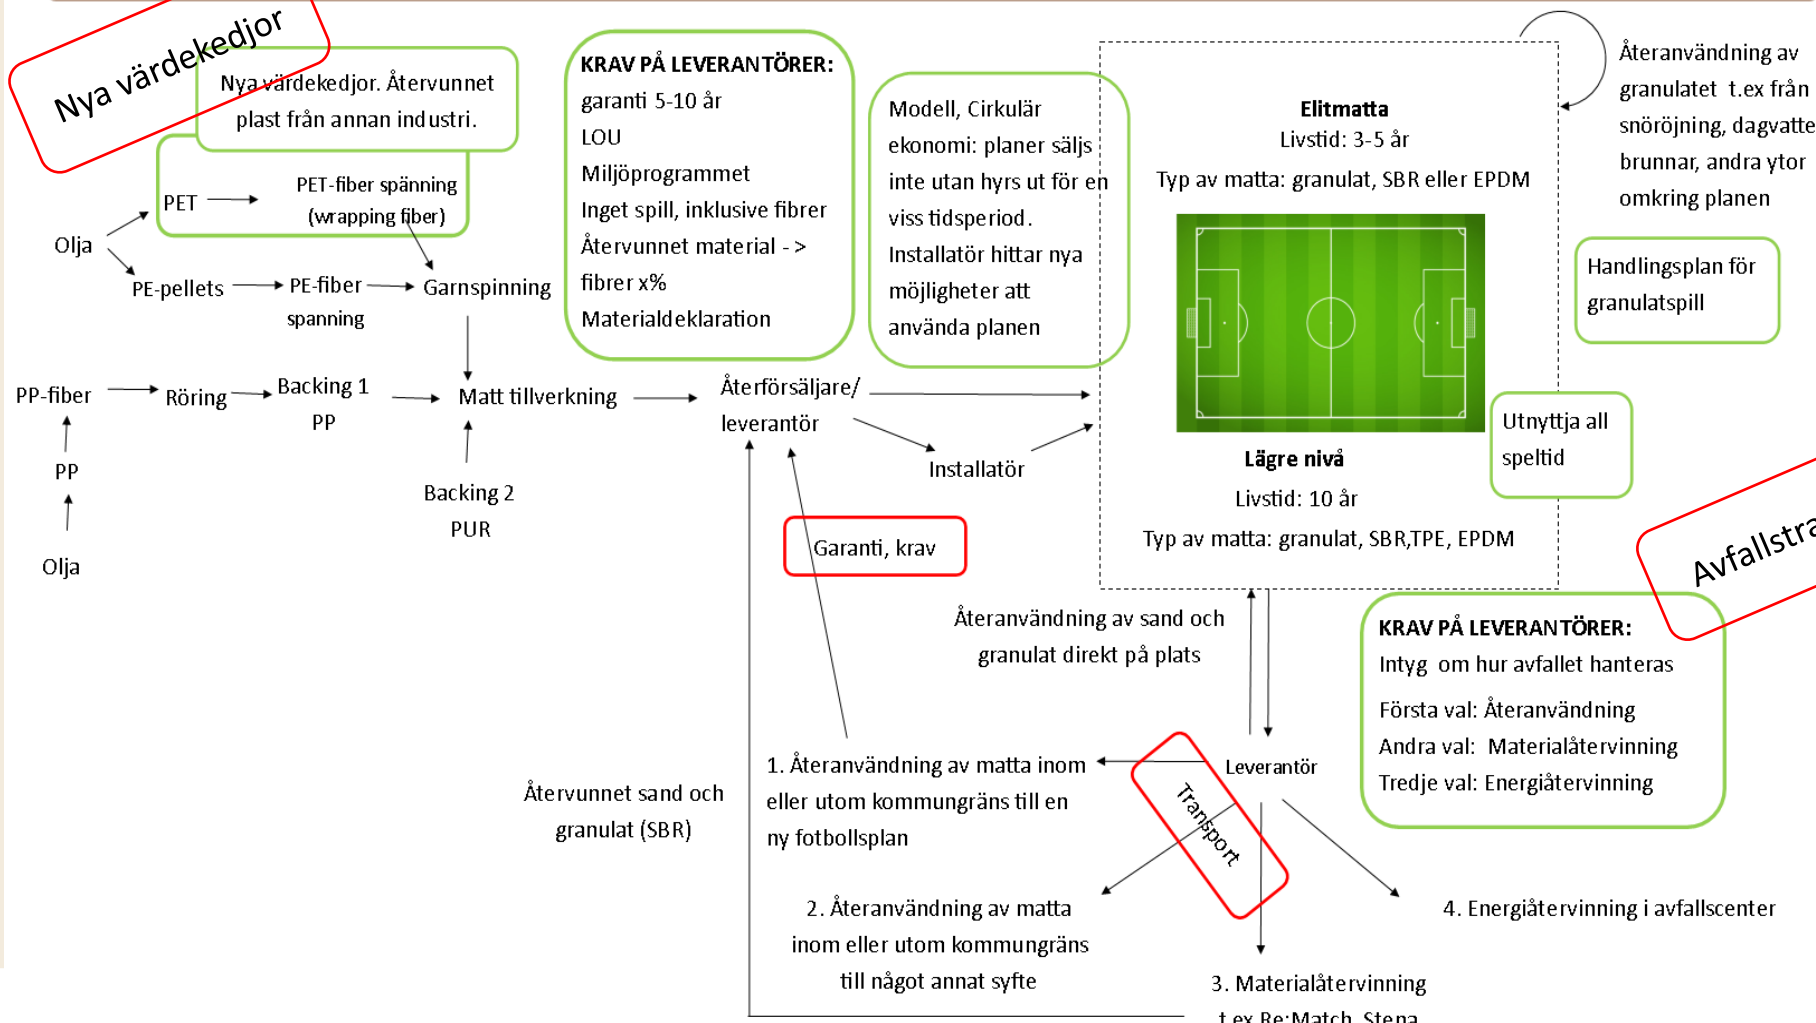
Nya värdekedjor

Nya värdekedjor. Återvunnet plast från annan industri.

PET → PET-fiber spänning (wrapping fiber)

Olja

PE-pellets → PE-fiber spanning → Garnspinning

PP-fiber → Röring → Backing 1 PP → Matt tillverkning → Återförsäljare/ leverantör → Installatör

PP

Olja

Backing 2 PUR

KRAV PÅ LEVERANTÖRER:
garanti 5-10 år
LOU
Miljöprogrammet
Inget spill, inklusive fibrer
Återvunnet material -> fibrer x%
Materialdeklaration

Modell, Cirkulär ekonomi: planer säljs inte utan hyrs ut för en viss tidsperiod. Installatör hittar nya möjligheter att använda planen

Elitmatta
Livstid: 3-5 år
Typ av matta: granulat, SBR eller EPDM

Lägre nivå
Livstid: 10 år
Typ av matta: granulat, SBR,TPE, EPDM

Återanvändning av granulatet t.ex från snöröjning, dagvatte brunnar, andra ytor omkring planen

Handlingsplan för granulatspill

Utnyttja all speltid

Avfallstra

Garanti, krav

Återanvändning av sand och granulat direkt på plats

KRAV PÅ LEVERANTÖRER:
Intyg om hur avfallet hanteras
Första val: Återanvändning
Andra val: Materialåtervinning
Tredje val: Energiåtervinning

Leverantör

Transport

Återvunnet sand och granulat (SBR)

1. Återanvändning av matta inom eller utom kommungräns till en ny fotbollsplan

2. Återanvändning av matta inom eller utom kommungräns till något annat syfte

3. Materialåtervinning t.ex Re:Match, Stena

4. Energiåtervinning i avfallscenter